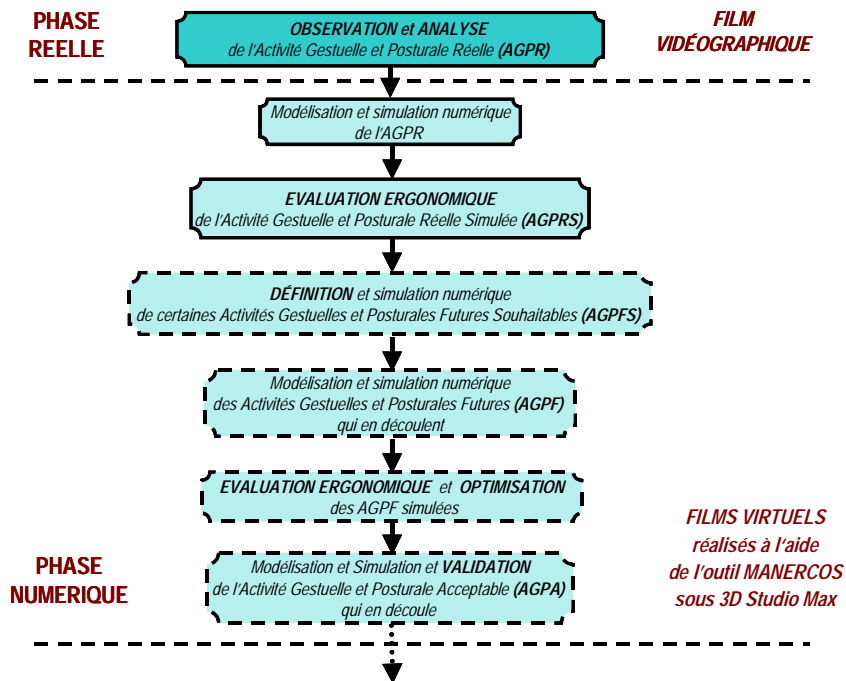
PHASE REELLE

OBSERVATION et ANALYSE
de l'Activité Gestuelle et Posturale Réelle (AGPR)

FILM VIDÉOGRAPHIQUE

Modélisation et simulation numérique
de l'AGPR

EVALUATION ERGONOMIQUE
de l'Activité Gestuelle et Posturale Réelle Simulée (AGPRS)

DÉFINITION et simulation numérique
de certaines Activités Gestuelles et Posturales Futures Souhaitables (AGPFS)

Modélisation et simulation numérique
des Activités Gestuelles et Posturales Futures (AGPF)
qui en découlent

EVALUATION ERGONOMIQUE et OPTIMISATION
des AGPF simulées

FILMS VIRTUELS
réalisés à l'aide
de l'outil MANERCOS
sous 3D Studio Max

PHASE NUMERIQUE

Modélisation et Simulation et VALIDATION
de l'Activité Gestuelle et Posturale Acceptable (AGPA)
qui en découle